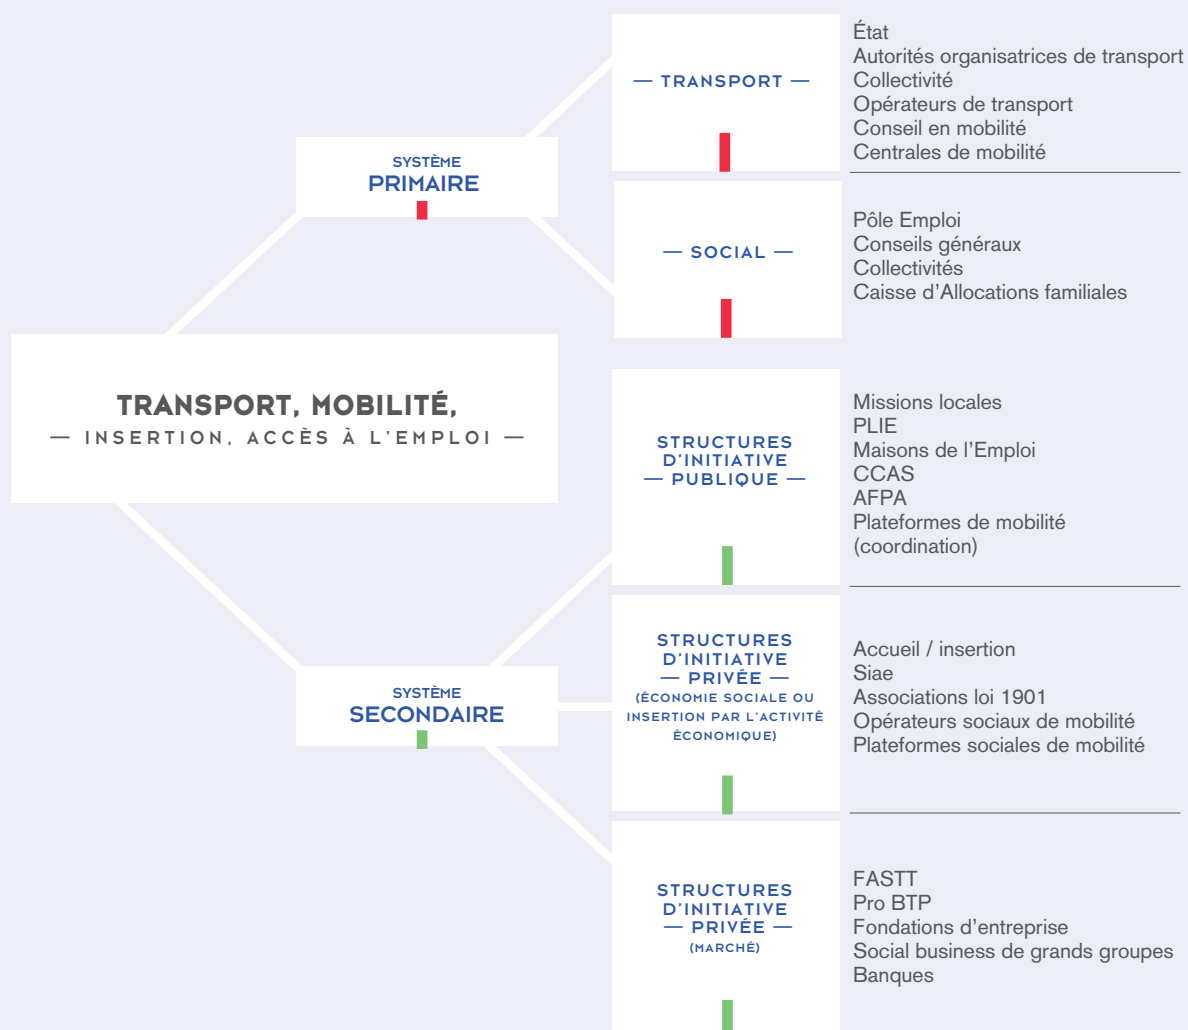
TRANSPORT, MOBILITÉ,
— INSERTION, ACCÈS À L'EMPLOI —

SYSTÈME
PRIMAIRE

— TRANSPORT —

État
Autorités organisatrices de transport
Collectivité
Opérateurs de transport
Conseil en mobilité
Centrales de mobilité

— SOCIAL —

Pôle Emploi
Conseils généraux
Collectivités
Caisse d'Allocations familiales

SYSTÈME
SECONDAIRE

STRUCTURES D'INITIATIVE — PUBLIQUE —

Missions locales
PLIE
Maisons de l'Emploi
CCAS
AFPA
Plateformes de mobilité (coordination)

STRUCTURES D'INITIATIVE — PRIVÉE — (ÉCONOMIE SOCIALE OU INSERTION PAR L'ACTIVITÉ ÉCONOMIQUE)

Accueil / insertion
Siae
Associations loi 1901
Opérateurs sociaux de mobilité
Plateformes sociales de mobilité

STRUCTURES D'INITIATIVE — PRIVÉE — (MARCHÉ)

FASTT
Pro BTP
Fondations d'entreprise
Social business de grands groupes
Banques